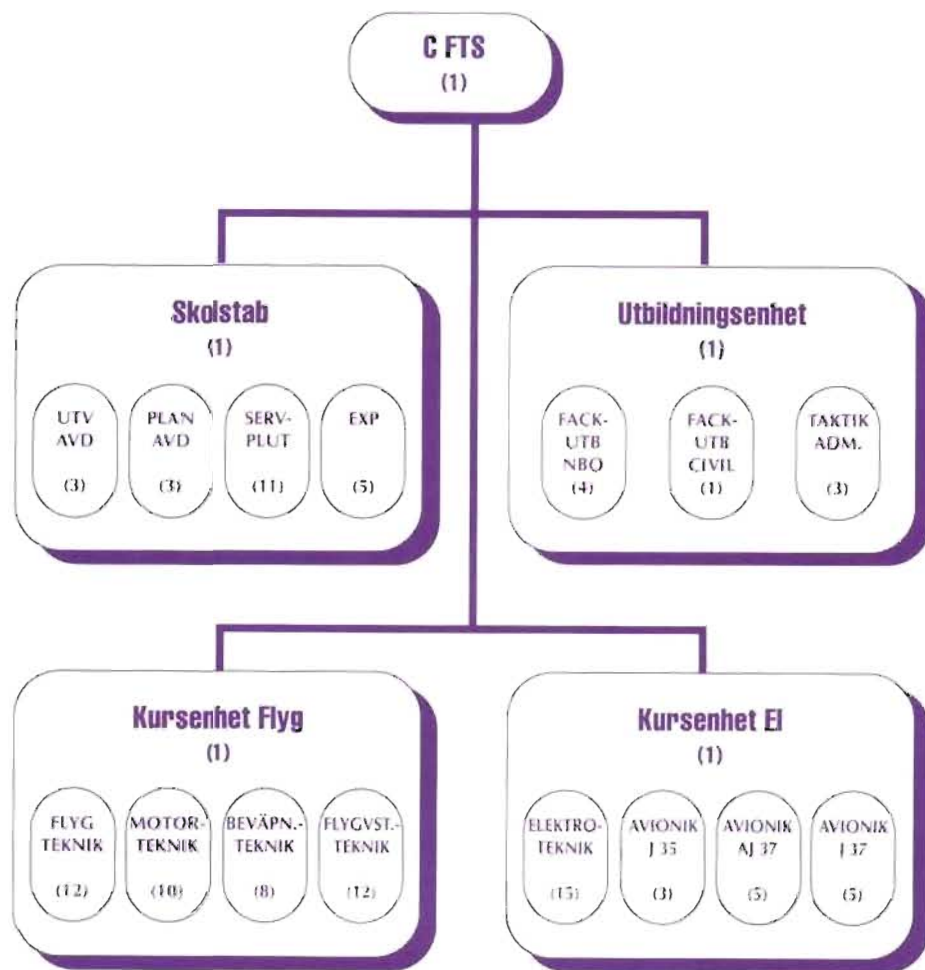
C FTS
(1)

Skolstab
(1)

UTV AVD
(3)

PLAN AVD
(3)

SERV-PLUT
(11)

EXP
(5)

Utbildningsenhet
(1)

FACK-UTB NBO
(4)

FACK-UTB CIVIL
(1)

TAKTIK ADM.
(3)

Kursenhet Flyg
(1)

FLYG TEKNIK
(12)

MOTOR-TEKNIK
(10)

BEVÄPN.-TEKNIK
(8)

FLYGVST.-TEKNIK
(12)

Kursenhet El
(1)

ELEKTRO-TEKNIK
(15)

AVIONIK J 35
(3)

AVIONIK AJ 37
(5)

AVIONIK J 37
(5)